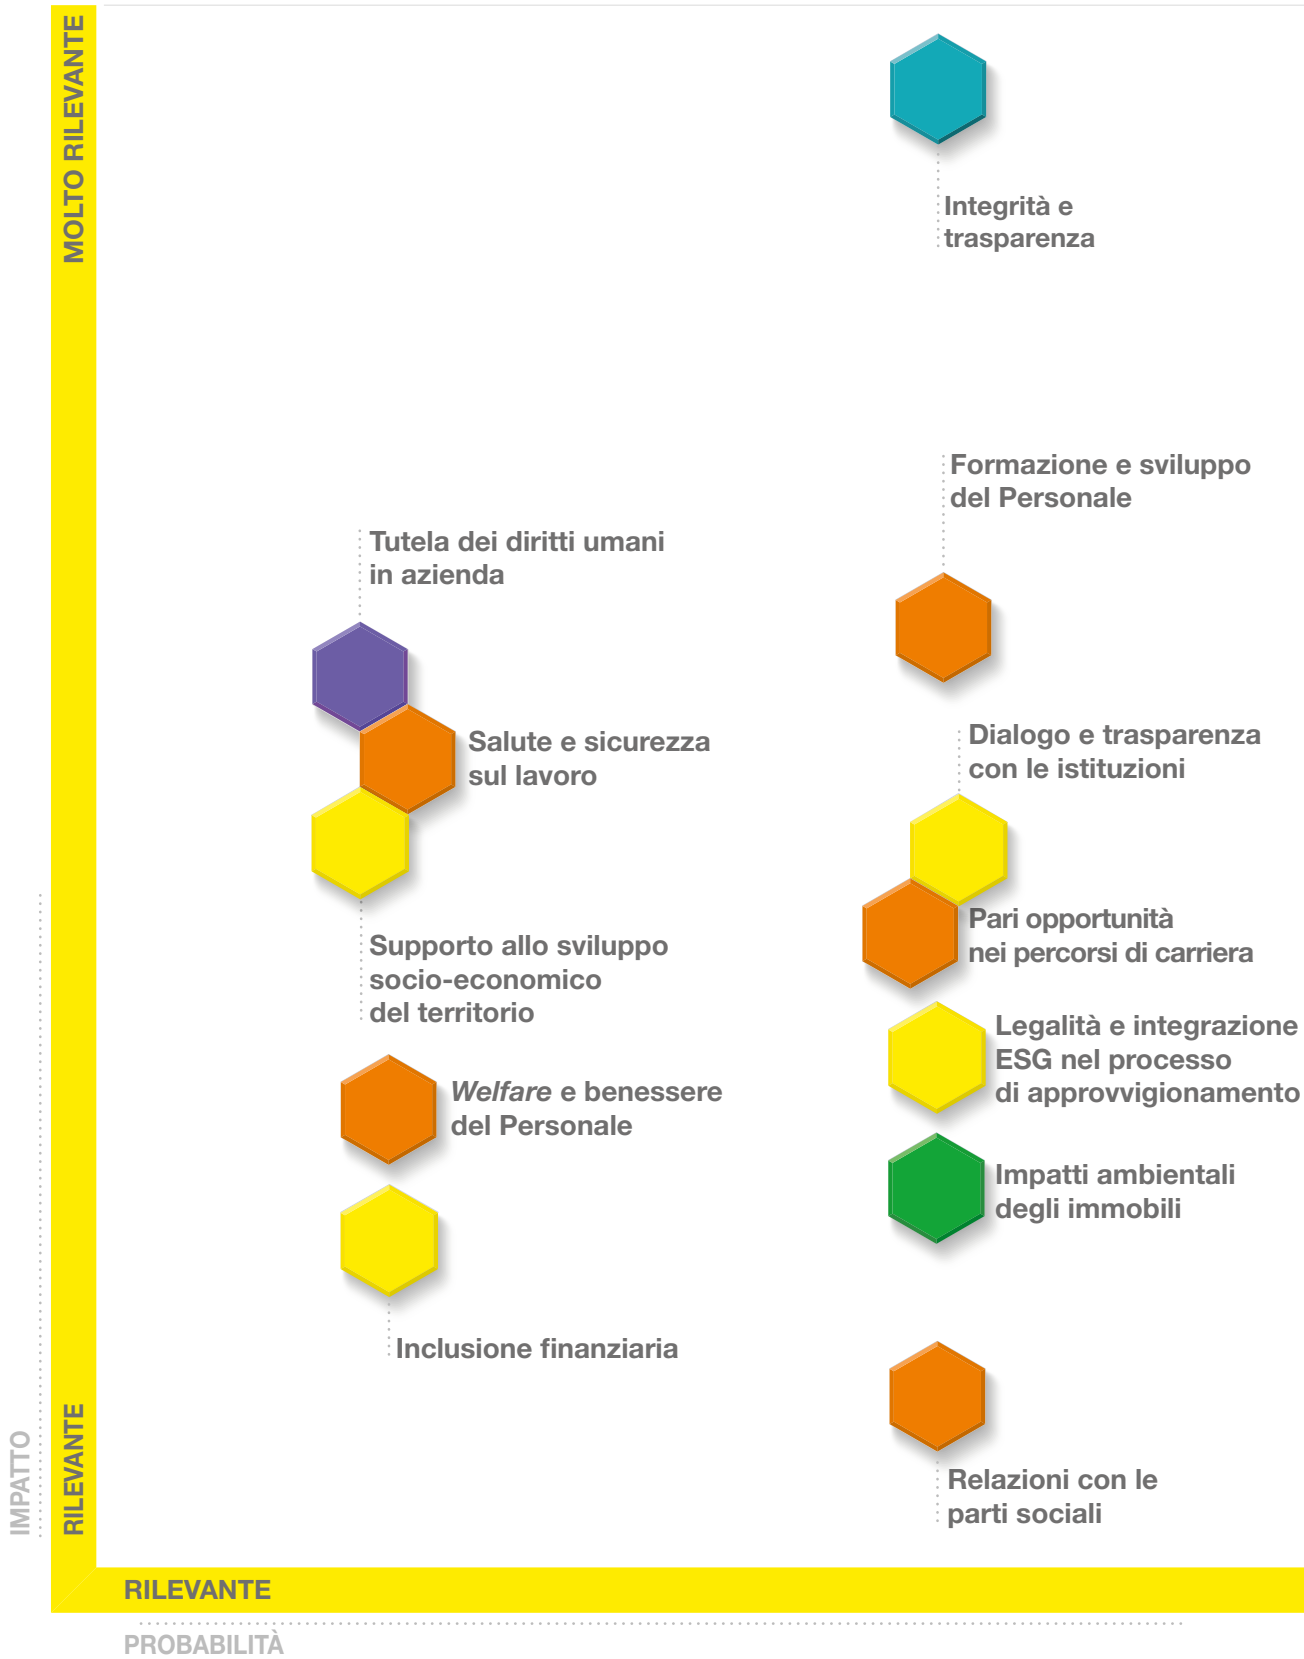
MOLTO RILEVANTE

Integrità e trasparenza

Formazione e sviluppo del Personale

Tutela dei diritti umani in azienda

Salute e sicurezza sul lavoro

Dialogo e trasparenza con le istituzioni

Pari opportunità nei percorsi di carriera

Supporto allo sviluppo socio-economico del territorio

Legalità e integrazione ESG nel processo di approvvigionamento

Welfare e benessere del Personale

Impatti ambientali degli immobili

Inclusione finanziaria

Relazioni con le parti sociali

IMPATTO

RILEVANTE

RILEVANTE

PROBABILITÀ